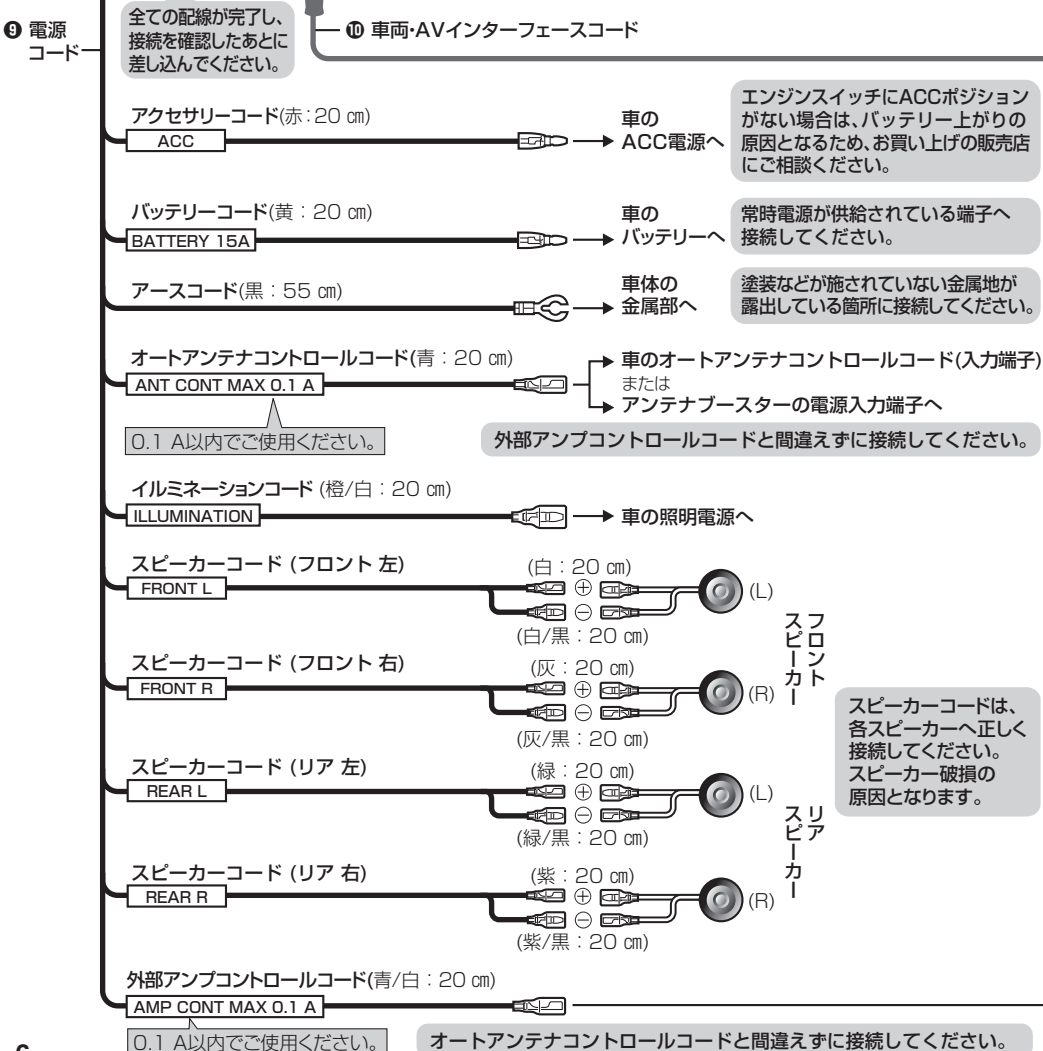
❾ 電源コード

全ての配線が完了し、接続を確認したあとに差し込んでください。

❿ 車両･AVインターフェースコード

アクセサリーコード(赤：20 ㎝)

ACC

車の ACC電源へ

エンジンスイッチにACCポジションがない場合は、バッテリー上がりの原因となるため、お買い上げの販売店にご相談ください。

バッテリーコード(黄：20 ㎝)

BATTERY 15A

車の バッテリーへ

常時電源が供給されている端子へ接続してください。

アースコード(黒：55 ㎝)

車体の 金属部へ

塗装などが施されていない金属地が露出している箇所に接続してください。

オートアンテナコントロールコード(青：20 ㎝)

ANT CONT MAX 0.1 A

0.1 A以内でご使用ください。

車のオートアンテナコントロールコード(入力端子)

または

アンテナブースターの電源入力端子へ

外部アンプコントロールコードと間違えずに接続してください。

イルミネーションコード (橙/白：20 ㎝)

ILLUMINATION

車の照明電源へ

スピーカーコード (フロント 左)

FRONT L

(白：20 ㎝)

⊕

⊖

(白/黒：20 ㎝)

(L)

スピーカーコード (フロント 右)

FRONT R

(灰：20 ㎝)

⊕

⊖

(灰/黒：20 ㎝)

(R)

フロントスピーカー

スピーカーコードは、各スピーカーへ正しく接続してください。スピーカー破損の原因となります。

スピーカーコード (リア 左)

REAR L

(緑：20 ㎝)

⊕

⊖

(緑/黒：20 ㎝)

(L)

リアスピーカー

スピーカーコード (リア 右)

REAR R

(紫：20 ㎝)

⊕

⊖

(紫/黒：20 ㎝)

(R)

外部アンプコントロールコード(青/白：20 ㎝)

AMP CONT MAX 0.1 A

0.1 A以内でご使用ください。

オートアンテナコントロールコードと間違えずに接続してください。

6